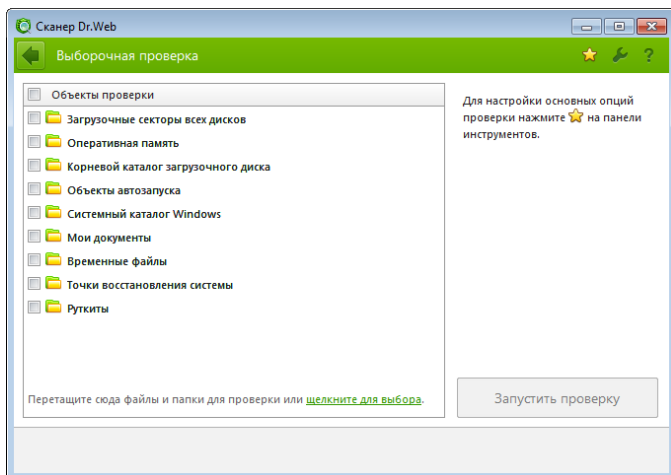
Сканер Dr.Web

Выборочная проверка

Объекты проверки

Загрузочные секторы всех дисков

Оперативная память

Корневой каталог загрузочного диска

Объекты автозапуска

Системный каталог Windows

Мои документы

Временные файлы

Точки восстановления системы

Руткиты

Для настройки основных опций проверки нажмите на панели инструментов.

Перетащите сюда файлы и папки для проверки или щелкните для выбора.

Запустить проверку